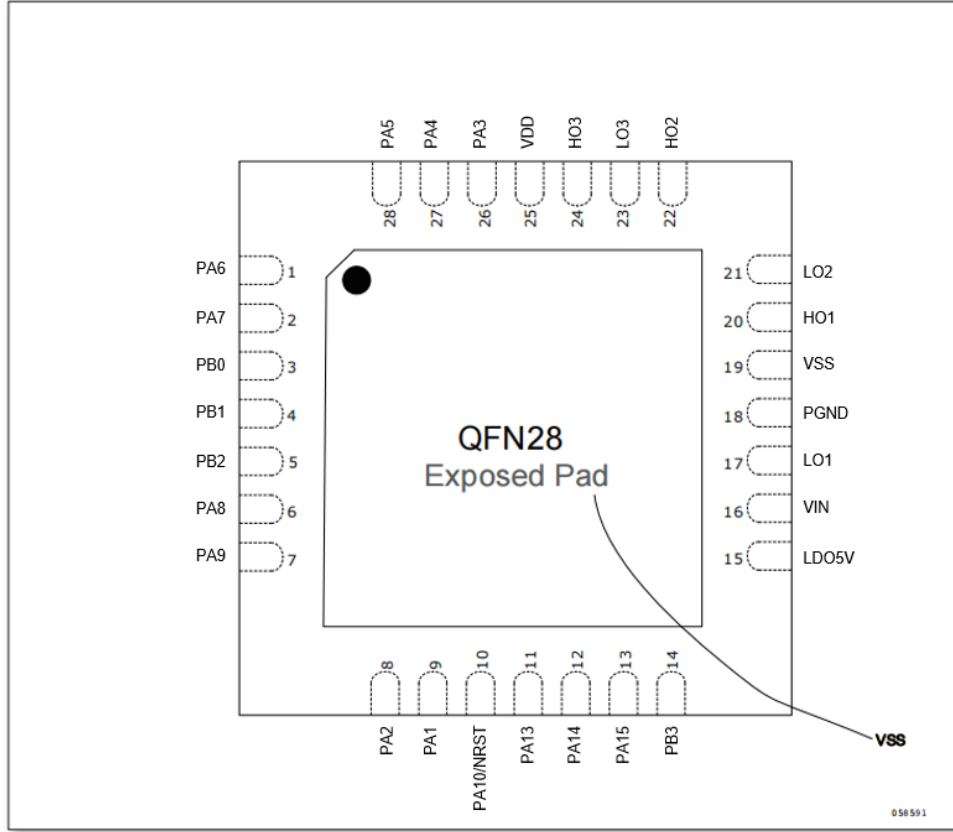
PA5 PA4 PA3 VDD HO3 LO3 HO2

28 27 26 25 24 23 22

PA6 1
PA7 2
PB0 3
PB1 4
PB2 5
PA8 6
PA9 7

21 LO2
20 HO1
19 VSS
18 PGND
17 LO1
16 VIN
15 LDO5V

QFN28
Exposed Pad

8 9 10 11 12 13 14

PA2 PA1 PA10/NRST PA13 PA14 PA15 PB3

VSS

058591